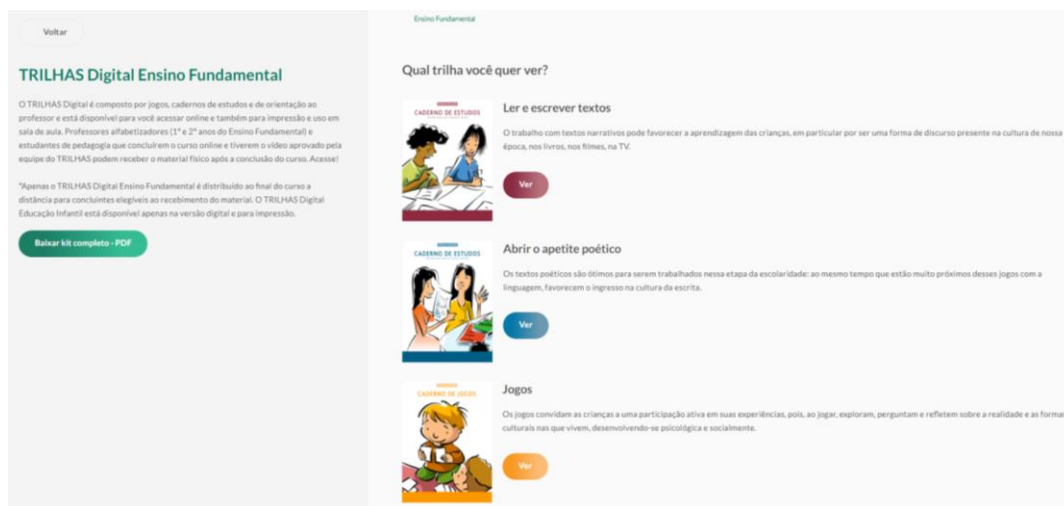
Voltar

TRILHAS Digital Ensino Fundamental

O TRILHAS Digital é composto por jogos, cadernos de estudos e de orientação ao professor e está disponível para você acessar online e também para impressão e uso em sala de aula. Professores alfabetizadores (1º e 2º anos do Ensino Fundamental) e estudantes de pedagogia que concluírem o curso online e tiverem o vídeo aprovado pela equipe do TRILHAS podem receber o material físico após a conclusão do curso. Acesse!

*Apenas o TRILHAS Digital Ensino Fundamental é distribuído ao final do curso a distância para concluintes elegíveis ao recebimento do material. O TRILHAS Digital Educação Infantil está disponível apenas na versão digital e para impressão.

Baixar kit completo - PDF

Ensino Fundamental

Qual trilha você quer ver?

CADERNO DE ESTUDOS

Ler e escrever textos

O trabalho com textos narrativos pode favorecer a aprendizagem das crianças, em particular por ser uma forma de discurso presente na cultura de nossa época, nos livros, nos filmes, na TV.

Ver

CADERNO DE ESTUDOS

Abrir o apetite poético

Os textos poéticos são ótimos para serem trabalhados nessa etapa da escolaridade: ao mesmo tempo que estão muito próximos desses jogos com a linguagem, favorecem o ingresso na cultura da escrita.

Ver

CADERNO DE JOGOS

Jogos

Os jogos convidam as crianças a uma participação ativa em suas experiências, pois, ao jogar, exploram, perguntam e refletem sobre a realidade e as formas culturais nas que vivem, desenvolvendo-se psicológica e socialmente.

Ver